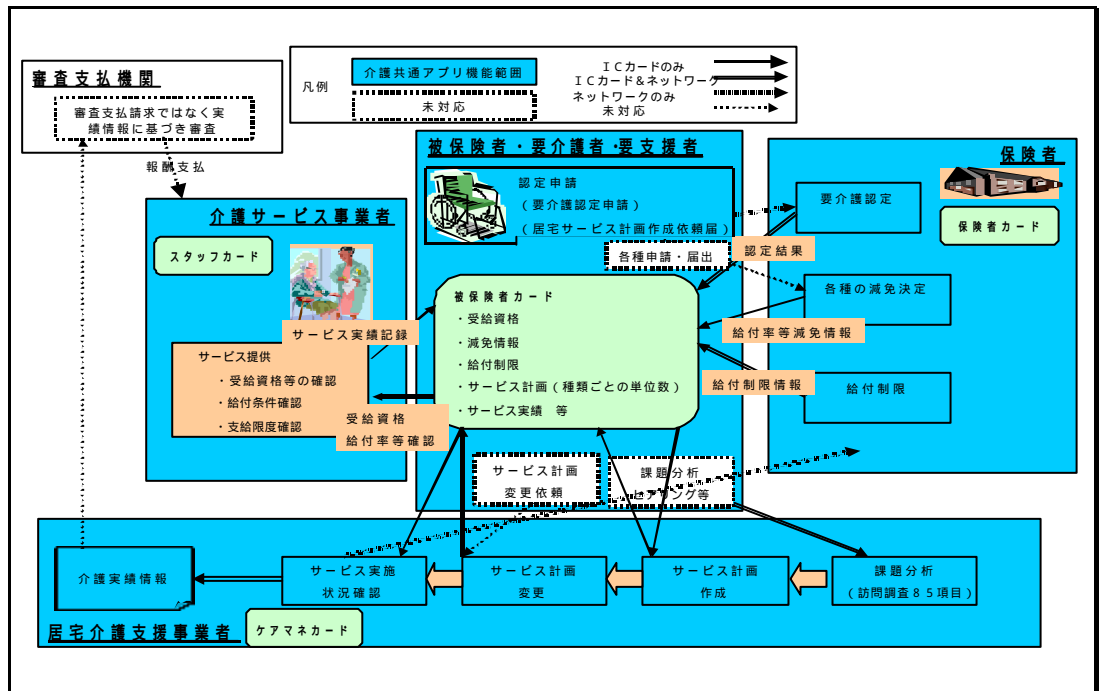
審査支払機関

審査支払請求ではなく実績情報に基づき審査

報酬支払

凡例

介護共通アプリ機能範囲

未対応

ICカードのみ
ICカード&ネットワーク
ネットワークのみ
未対応

被保険者・要介護者・要支援者

認定申請
（要介護認定申請）
（居宅サービス計画作成依頼届）

保険者

要介護認定

保険者カード

認定結果

各種申請・届出

介護サービス事業者

スタッフカード

被保険者カード
・受給資格
・減免情報
・給付制限
・サービス計画（種類ごとの単位数）
・サービス実績　等

各種の減免決定

給付率等減免情報

サービス実績記録

サービス提供
・受給資格等の確認
・給付条件確認
・支給限度確認

給付制限情報

給付制限

受給資格
給付率等確認

サービス計画
変更依頼

課題分析
ヒアリング等

介護実績情報

サービス実施
状況確認

サービス計画
変更

サービス計画
作成

課題分析
（訪問調査85項目）

居宅介護支援事業者

ケアマネカード